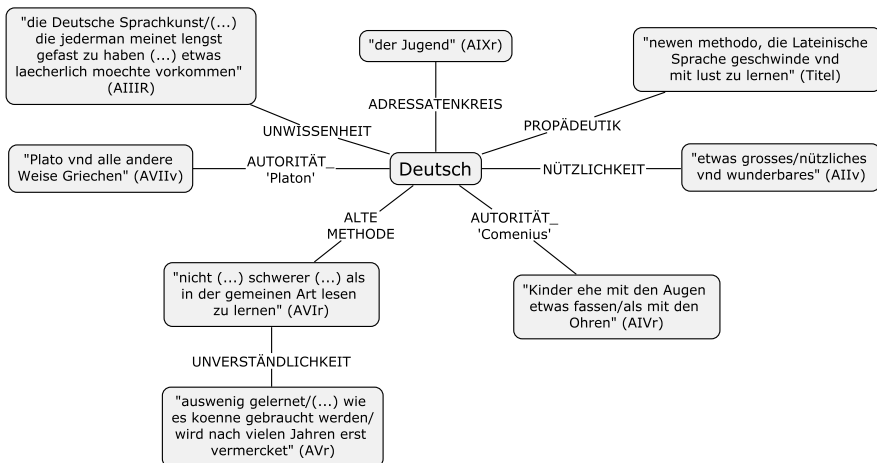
"die Deutsche Sprachkunst/(...) die jederman meinet lengst gefast zu haben (...) etwas laecherlich moechte vorkommen" (AIIIR)

"der Jugend" (AIXr)

ADRESSATENKREIS

"newen methodo, die Lateinische Sprache geschwinde vnd mit lust zu lernen" (Titel)

UNWISSENHEIT

PROPÄDEUTIK

"Plato vnd alle andere Weise Griechen" (AVIIv)

AUTORITÄT_ 'Platon'

Deutsch

NÜTZLICHKEIT

"etwas grosses/nützliches vnd wunderbares" (AIIv)

ALTE METHODE

AUTORITÄT_ 'Comenius'

"nicht (...) schwerer (...) als in der gemeinen Art lesen zu lernen" (AVIr)

"Kinder ehe mit den Augen etwas fassen/als mit den Ohren" (AIVr)

UNVERSTÄNDLICHKEIT

"auswenig gelernet/(...) wie es koenne gebraucht werden/ wird nach vielen Jahren erst vermercket" (AVr)